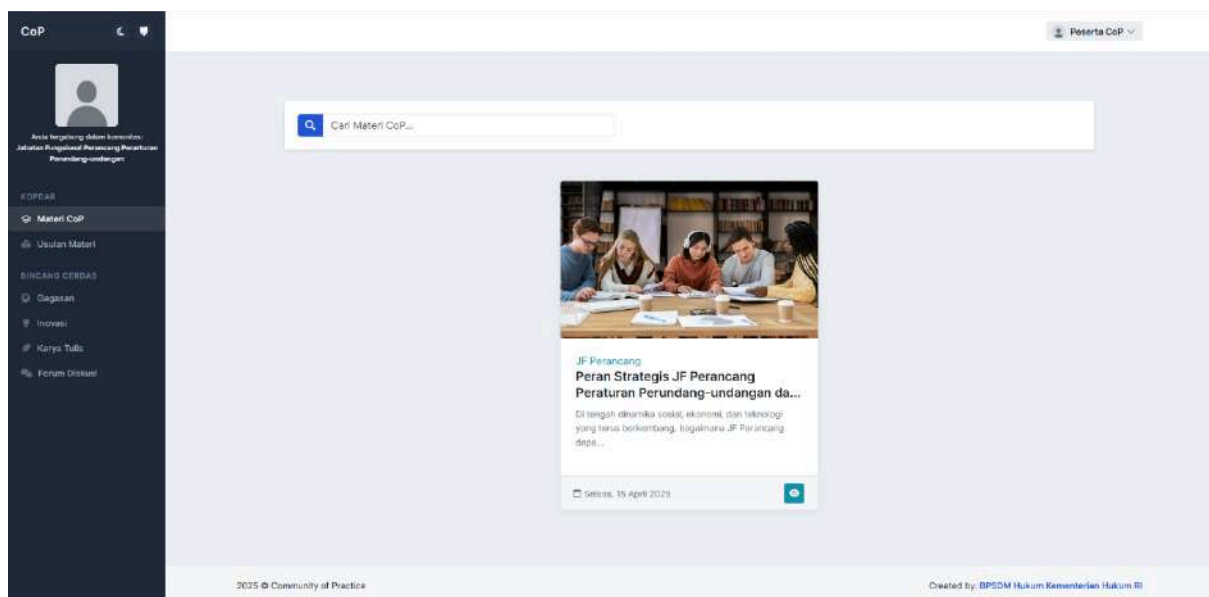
CoP

Anda tergabung dalam komunitas: Jabatan Fungsional Perancang Peraturan Perundang-undangan

KOPDAR

Materi CoP

Usulan Materi

BINCANG CERDAS

Gagasan

Inovasi

Karya Tulis

Forum Diskusi

Peserta CoP

Cari Materi CoP...

JF Perancang

Peran Strategis JF Perancang Peraturan Perundang-undangan da...

Di tengah dinamika sosial, ekonomi, dan teknologi yang terus berkembang, bagaimana JF Perancang dapa...

Selasa, 15 April 2025

2025 © Community of Practice

Created by: BPSDM Hukum Kementerian Hukum RI